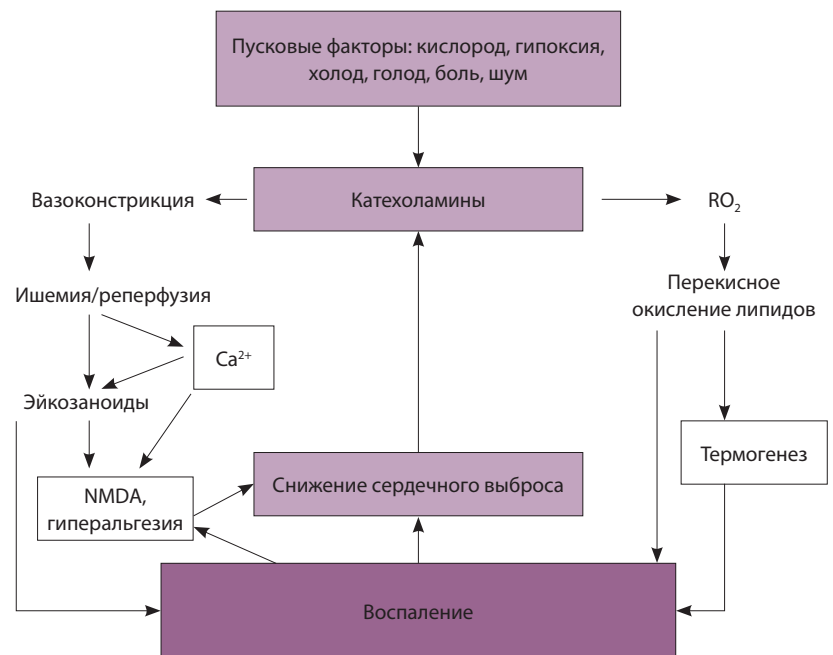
Пусковые факторы: кислород, гипоксия, холод, голод, боль, шум

Вазоконстрикция

Катехоламины

$RO_2$

Ишемия/реперфузия

Перекисное окисление липидов

$Ca^{2+}$

Эйкозаноиды

Термогенез

NMDA, гипералгезия

Снижение сердечного выброса

Воспаление